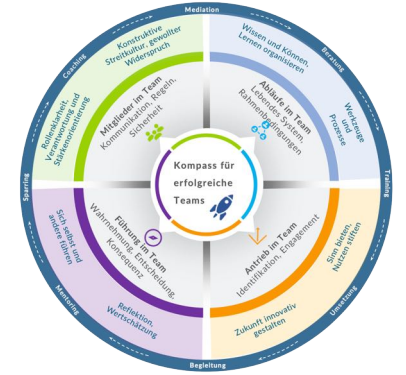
Mediation

Beratung

Training

Umsetzung

Begleitung

Mentoring

Sparring

Coaching

Konstruktive Streitkultur, gewolter Widerspruch

Rollenklarheit, Verantwortung und Stärkenorientierung

Mitglieder im Team
Kommunikation, Regeln, Sicherheit

Wissen und Können, Lernen organisieren

Werkzeuge und Prozesse

Abläufe im Team
Lebendes System, Rahmenbedingungen

Kompass für erfolgreiche Teams

Sich selbst und andere führen

Reflektion Wertschätzung

Führung im Team
Wahrnehmung, Entscheidung, Konsequenz

Sinn bieten, Nutzen stiften

Zukunft innovativ gestalten

Antrieb im Team
Identifikation, Engagement